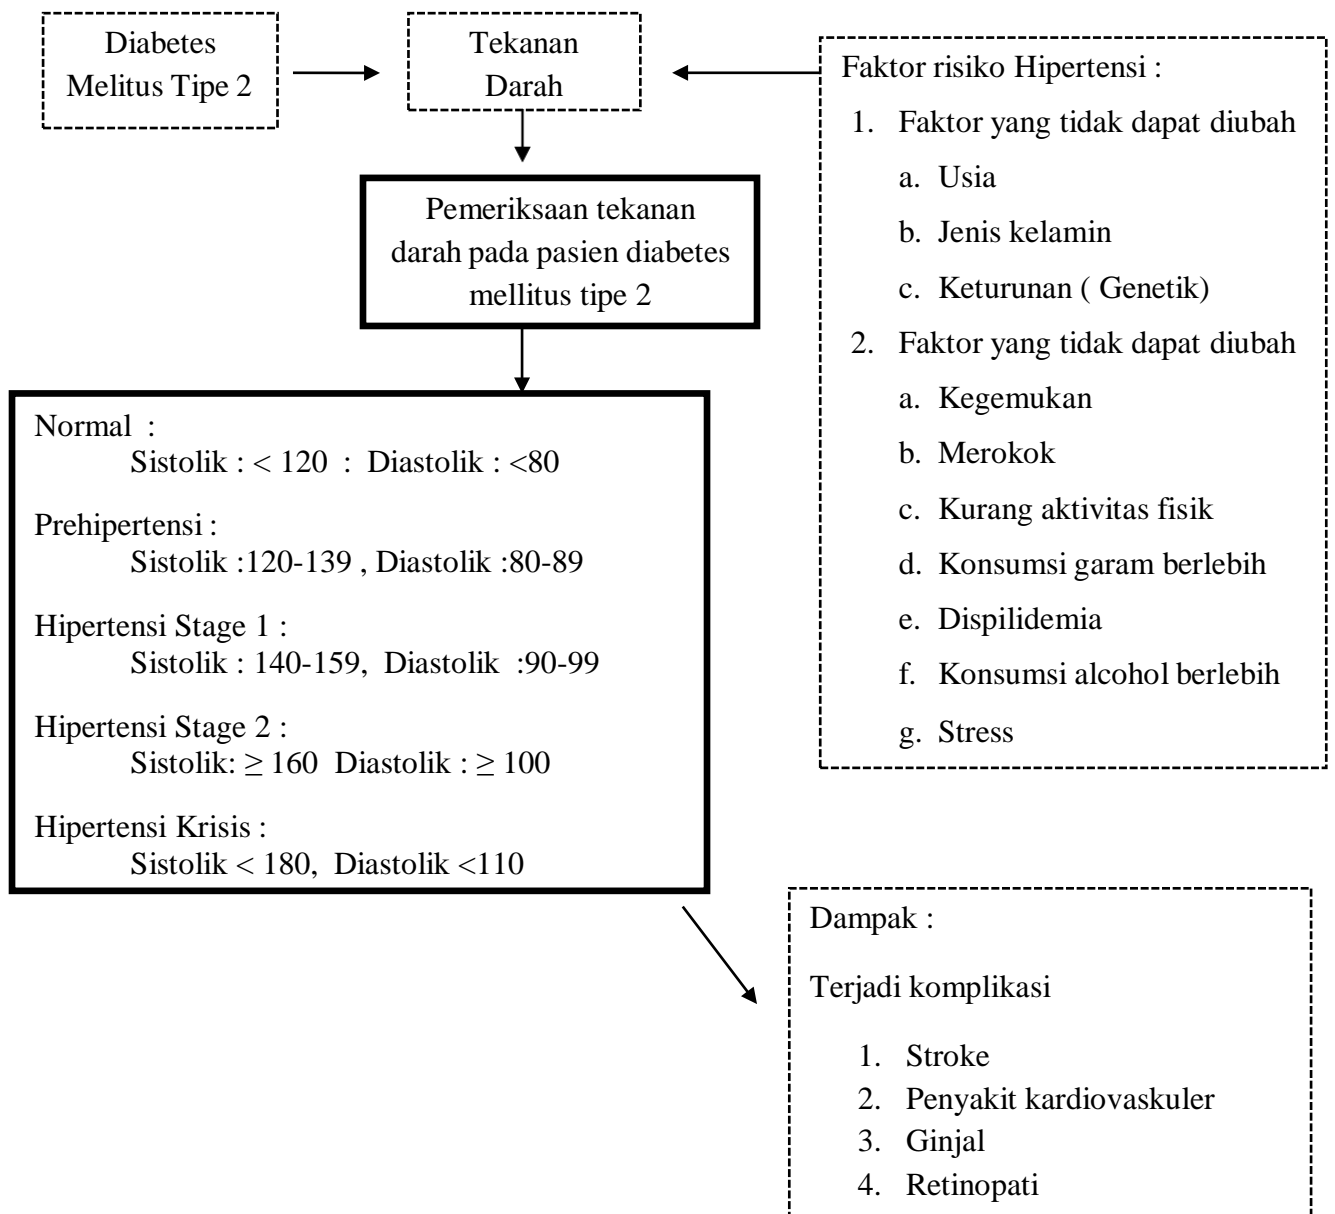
Diabetes Melitus Tipe 2

Tekanan Darah

Faktor risiko Hipertensi :
1. Faktor yang tidak dapat diubah
a. Usia
b. Jenis kelamin
c. Keturunan ( Genetik)
2. Faktor yang tidak dapat diubah
a. Kegemukan
b. Merokok
c. Kurang aktivitas fisik
d. Konsumsi garam berlebih
e. Dispilidemia
f. Konsumsi alcohol berlebih
g. Stress

Pemeriksaan tekanan darah pada pasien diabetes mellitus tipe 2

Normal :
Sistolik : < 120 : Diastolik : <80

Prehipertensi :
Sistolik :120-139 , Diastolik :80-89

Hipertensi Stage 1 :
Sistolik : 140-159, Diastolik :90-99

Hipertensi Stage 2 :
Sistolik: $\geq$ 160 Diastolik : $\geq$ 100

Hipertensi Krisis :
Sistolik < 180, Diastolik <110

Dampak :

Terjadi komplikasi

1. Stroke
2. Penyakit kardiovaskuler
3. Ginjal
4. Retinopati